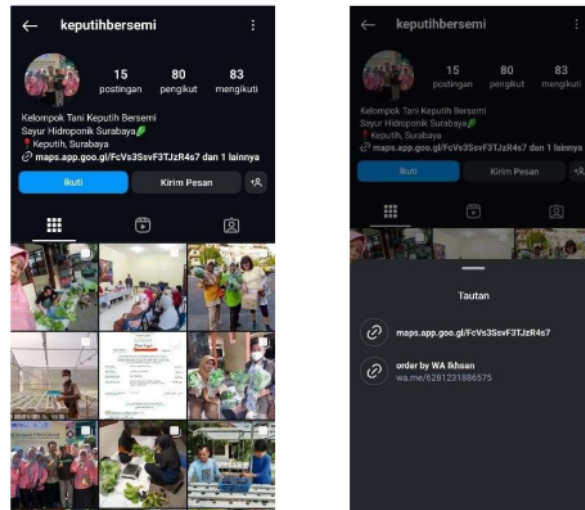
keputihbersemi

15 postingan
80 pengikut
83 mengikuti

Kelompok Tani Keputih Bersemi
Sayur Hidroponik Surabaya🌿
📍Keputih, Surabaya
maps.app.goo.gl/FcVs3SsvF3TJzR4s7 dan 1 lainnya

Ikuti
Kirim Pesan

keputihbersemi

15 postingan
80 pengikut
83 mengikuti

Kelompok Tani Keputih Bersemi
Sayur Hidroponik Surabaya🌿
📍Keputih, Surabaya
maps.app.goo.gl/FcVs3SsvF3TJzR4s7 dan 1 lainnya

Ikuti
Kirim Pesan

Tautan

maps.app.goo.gl/FcVs3SsvF3TJzR4s7

order by WA Ikhsan
wa.me/6281231986575